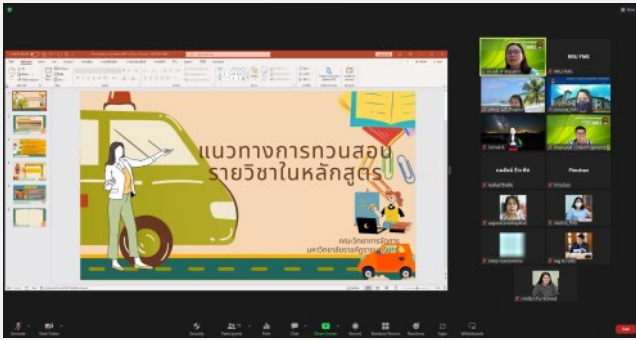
แนวทางการทวนสอบรายวิชาในหลักสูตร

คณะวิทยาการจัดการ
มหาวิทยาลัยราชภัฏ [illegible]

BRU FMS

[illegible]

Unmute

Start Video

Security

Participants

Polls

Chat

Share Screen

Record

Breakout Rooms

Reactions

Apps

Whiteboards

End